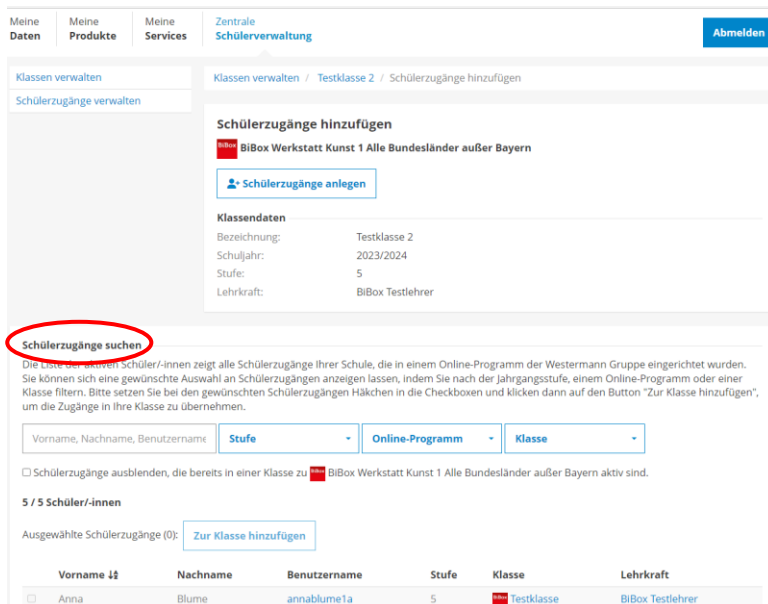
Meine Daten
Meine Produkte
Meine Services
Zentrale Schülerverwaltung
Abmelden

Klassen verwalten
Schülerzugänge verwalten

Klassen verwalten / Testklasse 2 / Schülerzugänge hinzufügen

Schülerzugänge hinzufügen

BiBox BiBox Werkstatt Kunst 1 Alle Bundesländer außer Bayern

Schülerzugänge anlegen

Klassendaten

| | |
|---|---|
| Bezeichnung: | Testklasse 2 |
| Schuljahr: | 2023/2024 |
| Stufe: | 5 |
| Lehrkraft: | BiBox Testlehrer |

Schülerzugänge suchen

Die Liste der aktiven Schüler/-innen zeigt alle Schülerzugänge Ihrer Schule, die in einem Online-Programm der Westermann Gruppe eingerichtet wurden. Sie können sich eine gewünschte Auswahl an Schülerzugängen anzeigen lassen, indem Sie nach der Jahrgangsstufe, einem Online-Programm oder einer Klasse filtern. Bitte setzen Sie bei den gewünschten Schülerzugängen Häkchen in die Checkboxen und klicken dann auf den Button "Zur Klasse hinzufügen", um die Zugänge in Ihre Klasse zu übernehmen.

Vorname, Nachname, Benutzername
Stufe
Online-Programm
Klasse

Schülerzugänge ausblenden, die bereits in einer Klasse zu BiBox BiBox Werkstatt Kunst 1 Alle Bundesländer außer Bayern aktiv sind.

5 / 5 Schüler/-innen

Ausgewählte Schülerzugänge (0): Zur Klasse hinzufügen

| | Vorname | Nachname | Benutzername | Stufe | Klasse | Lehrkraft |
|---|---|---|---|---|---|---|
| | Anna | Blume | annablume1a | 5 | BiBox Testklasse | BiBox Testlehrer |